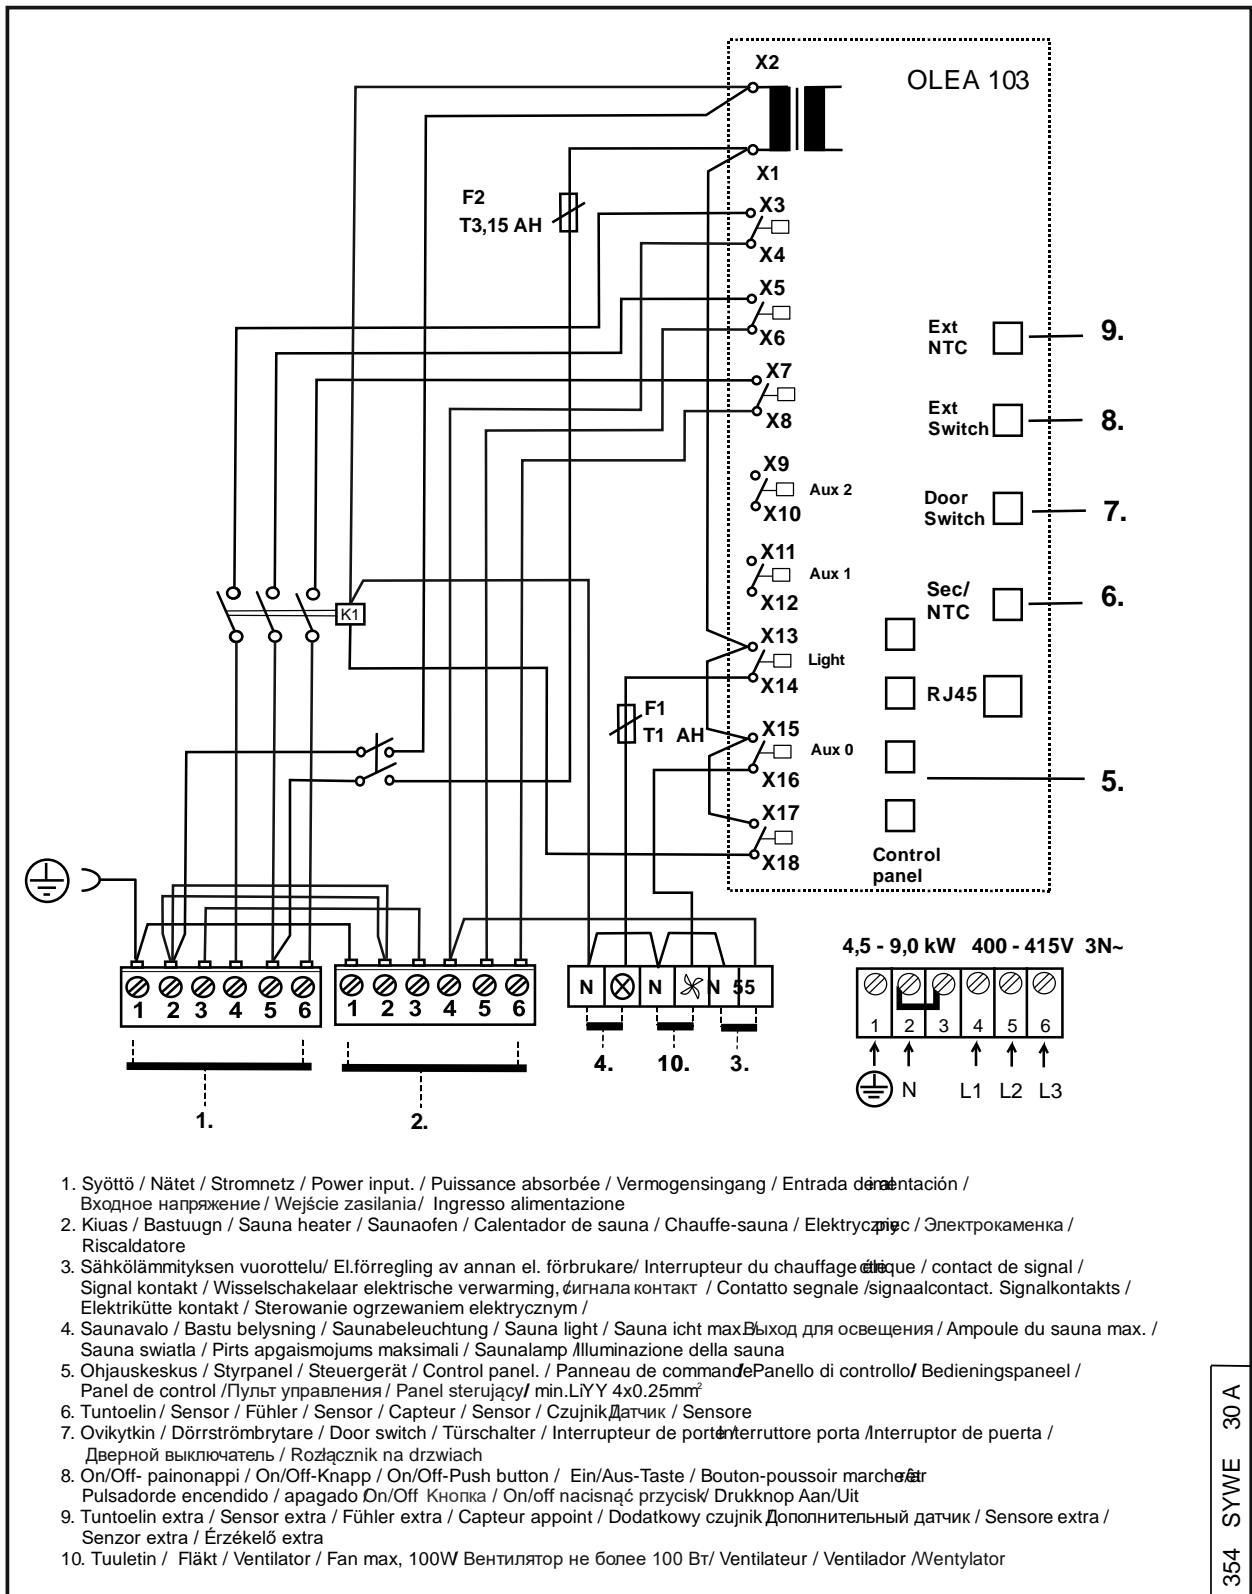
X2
OLEA 103
X1
F2
T3,15 AH
X3
X4
X5
X6
Ext NTC
9.
X7
X8
Ext Switch
8.
X9
Aux 2
X10
Door Switch
7.
X11
Aux 1
X12
Sec/ NTC
6.
K1
X13
Light
X14
RJ45
F1
T1 AH
X15
Aux 0
X16
5.
X17
X18
Control panel

4,5 - 9,0 kW 400 - 415V 3N~

1 2 3 4 5 6
1 2 3 4 5 6
N N N 55
4. 10. 3.
1 2 3 4 5 6
N L1 L2 L3
1.
2.

1. Syöttö / Nätet / Stromnetz / Power input. / Puissance absorbée / Vermogensingang / Entrada de alimentación / Входное напряжение / Wejście zasilania / Ingresso alimentazione
2. Kiuas / Bastuugn / Sauna heater / Saunaofen / Calentador de sauna / Chauffe-sauna / Elektryczny piec / Электрокаменка / Riscaldatore
3. Sähkölämmityksen vuorottelu/ El.förregling av annan el. förbrukare/ Interrupteur du chauffage électrique / contact de signal / Signal kontakt / Wisselschakelaar elektrische verwarming, сигнала контакт / Contatto segnale /signaalcontact. Signalkontakts / Elektrikütte kontakt / Sterowanie ogrzewaniem elektrycznym /
4. Saunavalo / Bastu belysning / Saunabeleuchtung / Sauna light / Sauna icht max Выход для освещения / Ampoule du sauna max. / Sauna swiatla / Pirts apgaismojums maksimali / Saunalamp /Illuminazione della sauna
5. Ohjauskeskus / Styrpanel / Steuergerät / Control panel. / Panneau de commande / Panello di controllo / Bedieningspaneel / Panel de control /Пульт управления / Panel sterujący / min.LiYY 4x0.25mm²
6. Tuntoelin / Sensor / Fühler / Sensor / Capteur / Sensor / Czujnik Датчик / Sensore
7. Ovikytkin / Dörrströmbrytare / Door switch / Türschalter / Interrupteur de porte / Interruttore porta /Interruptor de puerta / Дверной выключатель / Rozłącznik na drzwiach
8. On/Off- painonappi / On/Off-Knapp / On/Off-Push button / Ein/Aus-Taste / Bouton-poussoir marche/arrêt Pulsadorde encendido / apagado On/Off Кнопка / On/off nacisnąć przycisk/ Drukknop Aan/Uit
9. Tuntoelin extra / Sensor extra / Fühler extra / Capteur appoint / Dodatkowy czujnik Дополнительный датчик / Sensore extra / Senzor extra / Érzékelő extra
10. Tuuletin / Fläkt / Ventilator / Fan max, 100W Вентилятор не более 100 Вт/ Ventilateur / Ventilador /Wentylator

354 SYWE 30 A